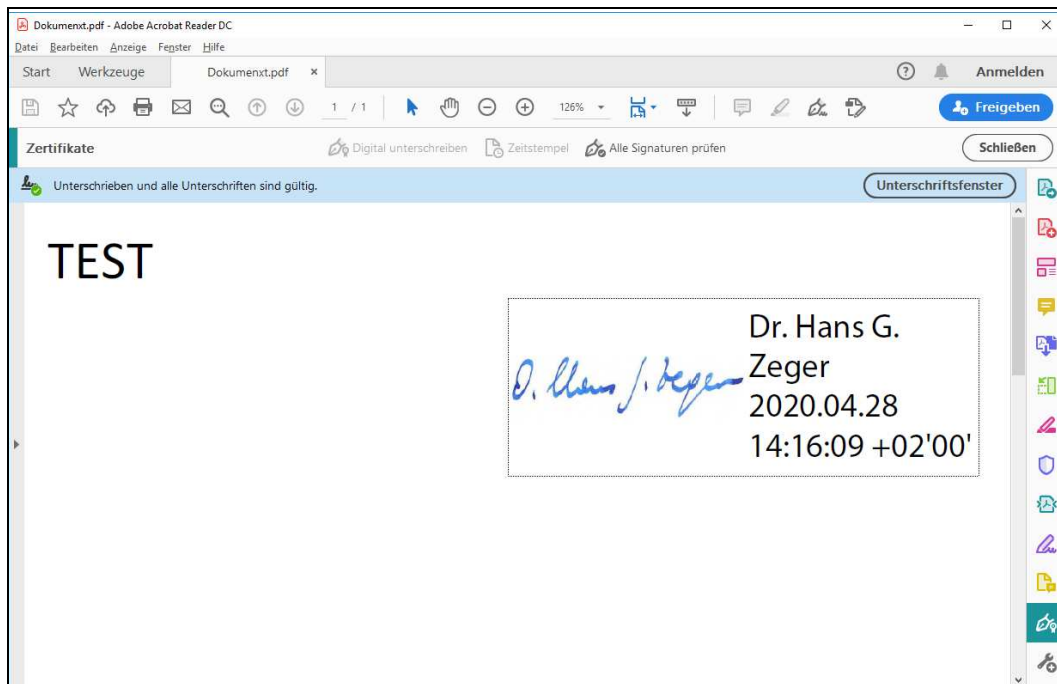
Dokumenxt.pdf - Adobe Acrobat Reader DC

Datei Bearbeiten Anzeige Fenster Hilfe

Start Werkzeuge Dokumenxt.pdf ×

Anmelden

1 / 1 126%

Freigeben

Zertifikate

Digital unterschreiben Zeitstempel Alle Signaturen prüfen

Schließen

Unterschrieben und alle Unterschriften sind gültig.

Unterschriftsfenster

TEST

D. Hans G. Zeger

Dr. Hans G. Zeger 2020.04.28 14:16:09 +02'00'